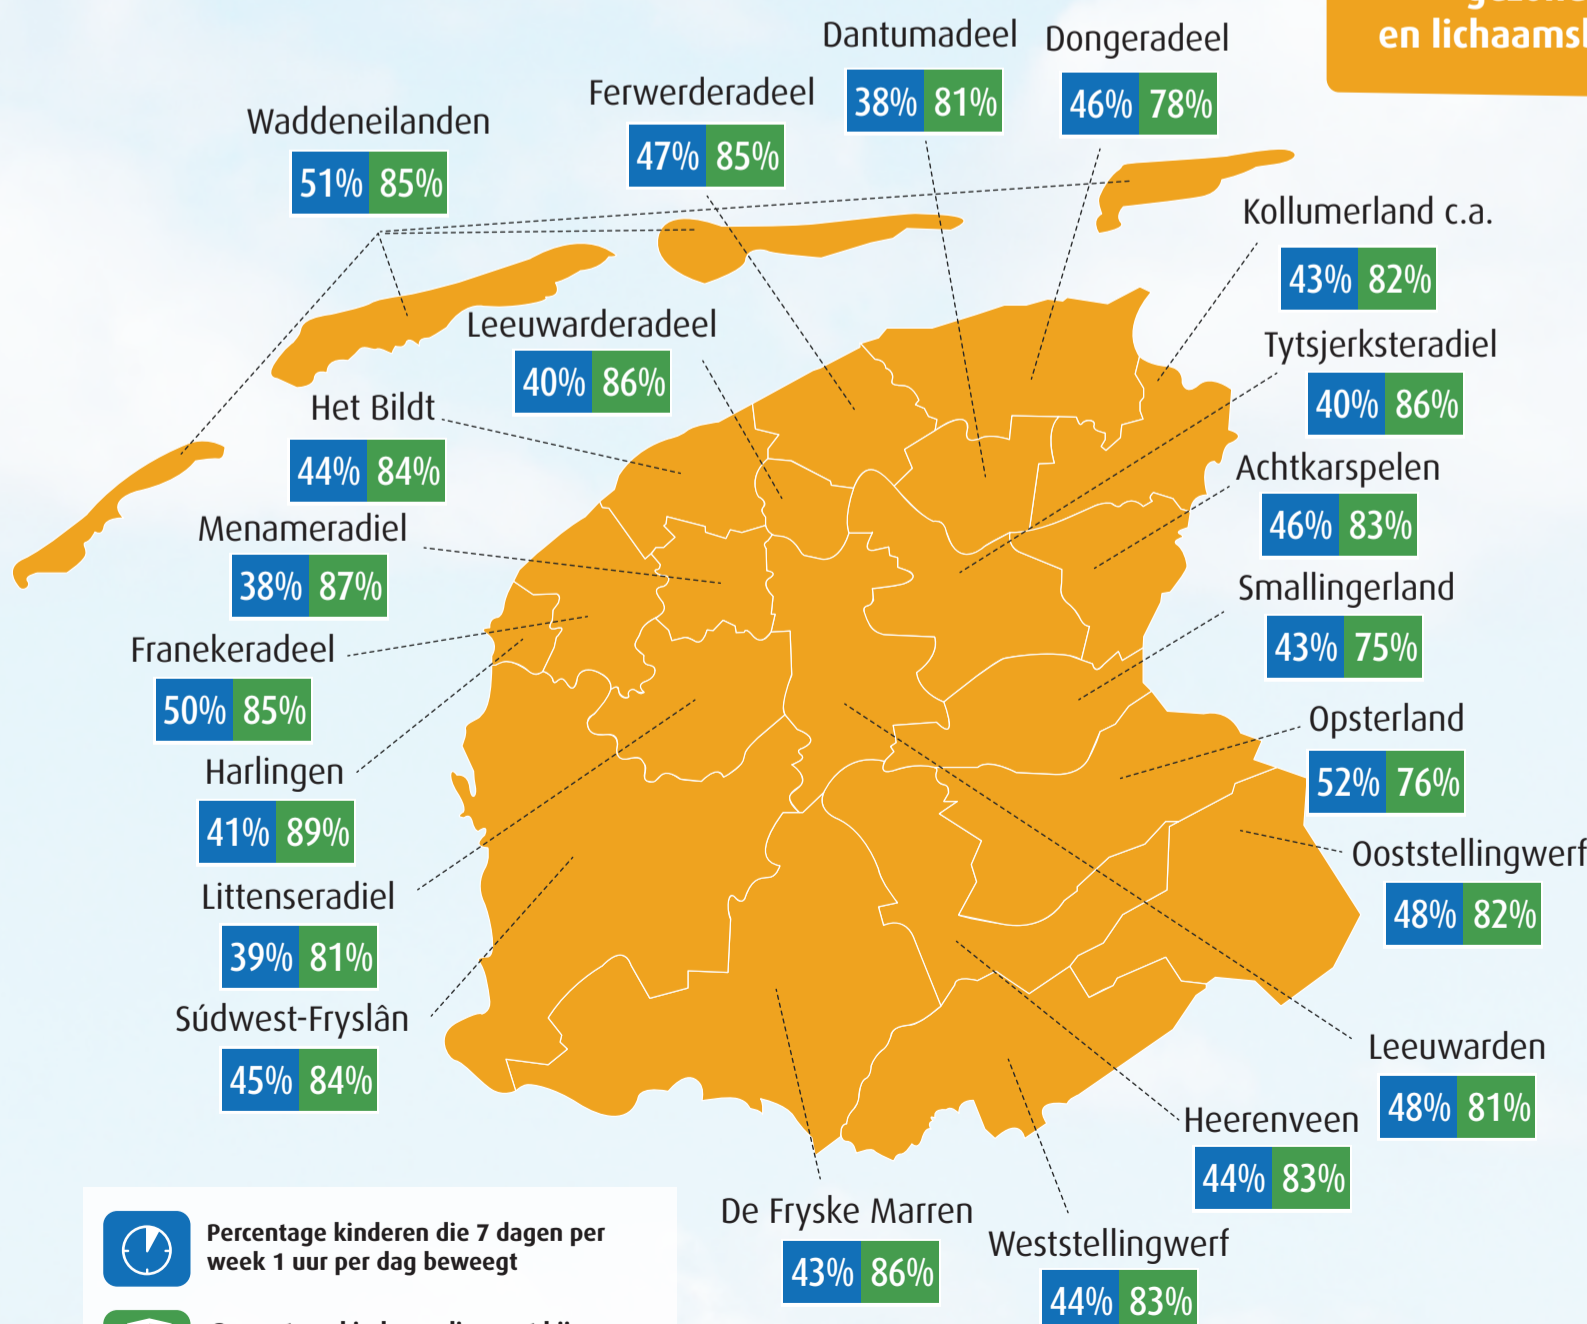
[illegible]
en lichaams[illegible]

Dantumadeel
38% 81%

Dongeradeel
46% 78%

Ferwerderadeel
47% 85%

Waddeneilanden
51% 85%

Kollumerland c.a.
43% 82%

Leeuwarderadeel
40% 86%

Tytsjerksteradiel
40% 86%

Het Bildt
44% 84%

Achtkarspelen
46% 83%

Menameradiel
38% 87%

Smallingerland
43% 75%

Franekeradeel
50% 85%

Opsterland
52% 76%

Harlingen
41% 89%

Ooststellingwerf
48% 82%

Littenseradiel
39% 81%

Súdwest-Fryslân
45% 84%

Leeuwarden
48% 81%

Heerenveen
44% 83%

De Fryske Marren
43% 86%

Weststellingwerf
44% 83%

Percentage kinderen die 7 dagen per week 1 uur per dag beweegt

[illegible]